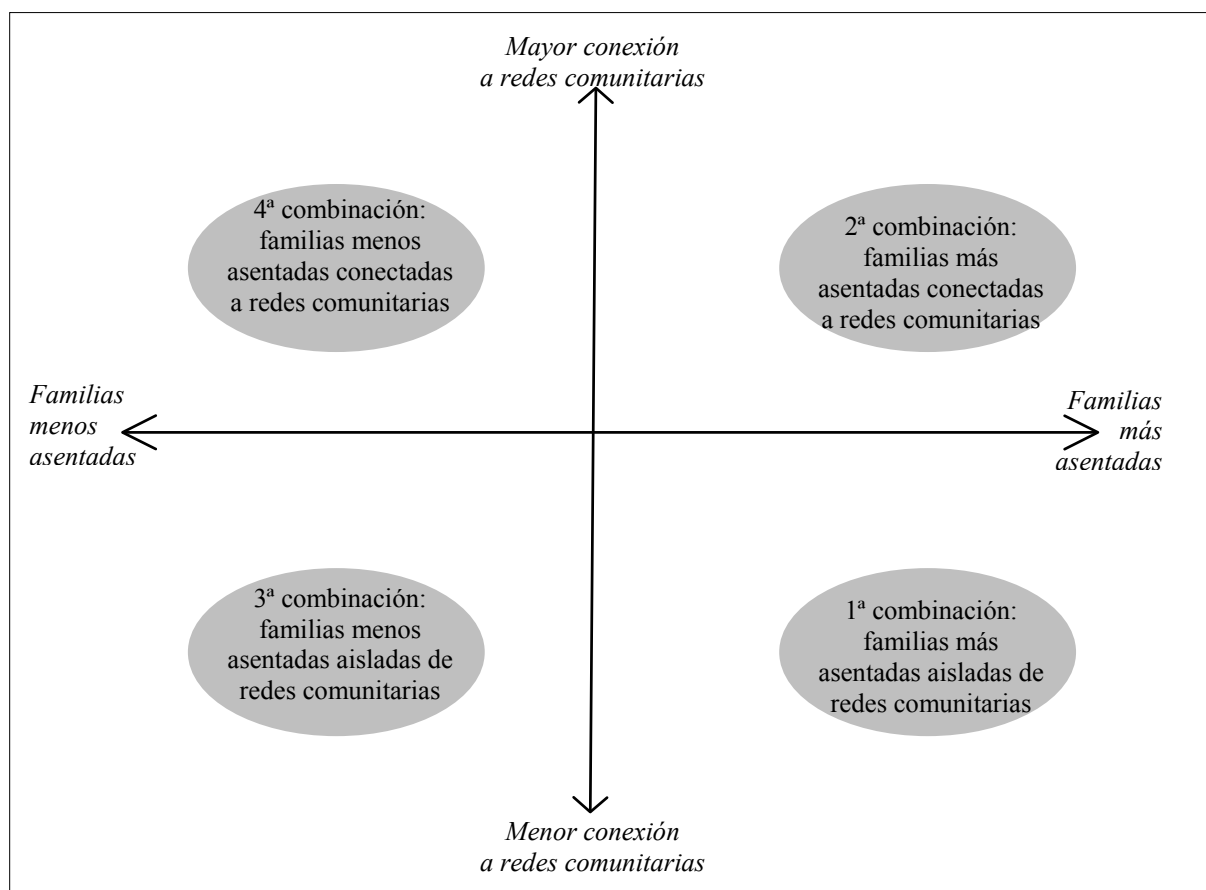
Mayor conexión a redes comunitarias

4ª combinación: familias menos asentadas conectadas a redes comunitarias

2ª combinación: familias más asentadas conectadas a redes comunitarias

Familias menos asentadas

Familias más asentadas

3ª combinación: familias menos asentadas aisladas de redes comunitarias

1ª combinación: familias más asentadas aisladas de redes comunitarias

Menor conexión a redes comunitarias